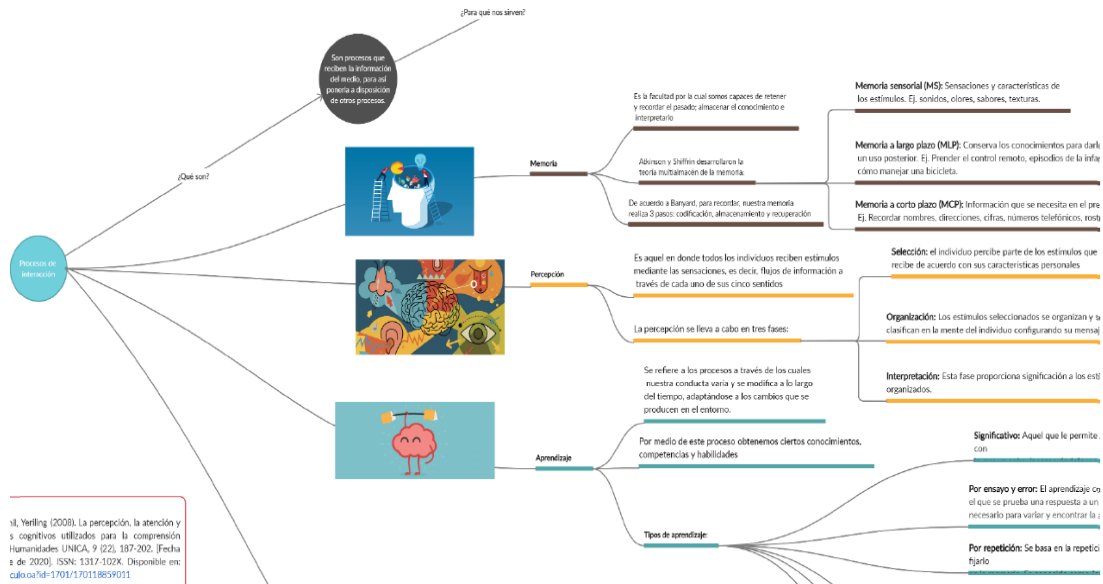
¿Para qué nos sirven?

Son procesos que reciben la información del medio, para así ponerla a disposición de otros procesos.

¿Qué son?

Procesos de Interacción

Memoria

Es la facultad por la cual somos capaces de retener y recordar el pasado; almacenar el conocimiento e interpretarlo

Atkinson y Shiffrin desarrollaron la teoría multialmacén de la memoria:

De acuerdo a Banyard, para recordar, nuestra memoria realiza 3 pasos: codificación, almacenamiento y recuperación

Memoria sensorial (MS): Sensaciones y características de los estímulos. Ej. sonidos, olores, sabores, texturas.

Memoria a largo plazo (MLP): Conserva los conocimientos para darle un uso posterior. Ej. Prender el control remoto, episodios de la infan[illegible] cómo manejar una bicicleta.

Memoria a corto plazo (MCP): Información que se necesita en el pre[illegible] Ej. Recordar nombres, direcciones, cifras, números telefónicos, rost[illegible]

Percepción

Es aquel en donde todos los individuos reciben estímulos mediante las sensaciones, es decir, flujos de información a través de cada uno de sus cinco sentidos

La percepción se lleva a cabo en tres fases:

Selección: el individuo percibe parte de los estímulos que recibe de acuerdo con sus características personales

Organización: Los estímulos seleccionados se organizan y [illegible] clasifican en la mente del individuo configurando su mensaj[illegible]

Interpretación: Esta fase proporciona significación a los est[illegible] organizados.

Aprendizaje

Se refiere a los procesos a través de los cuales nuestra conducta varía y se modifica a lo largo del tiempo, adaptándose a los cambios que se producen en el entorno.

Por medio de este proceso obtenemos ciertos conocimientos, competencias y habilidades

Tipos de aprendizaje:

Significativo: Aquel que le permite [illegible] con

Por ensayo y error: El aprendizaje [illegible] el que se prueba una respuesta a un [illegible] necesario para variar y encontrar la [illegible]

Por repetición: Se basa en la repetici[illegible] fijarlo

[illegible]il, Yerlling (2008). La percepción, la atención y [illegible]s cognitivos utilizados para la comprensión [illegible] Humanidades UNICA, 9 (22), 187-202. [Fecha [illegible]e de 2020]. ISSN: 1317-102X. Disponible en: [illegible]culo.oa?id=1701/170118859011